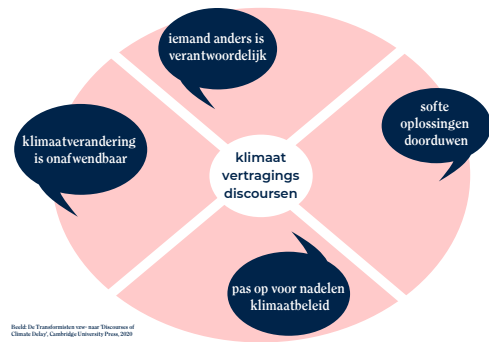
iemand anders is verantwoordelijk

klimaatverandering is onafwendbaar

klimaat vertragings discoursen

softe oplossingen doorduwen

pas op voor nadelen klimaatbeleid

Beeld: De Transformisten vrw- naar 'Discourses of Climate Delay', Cambridge University Press, 2020